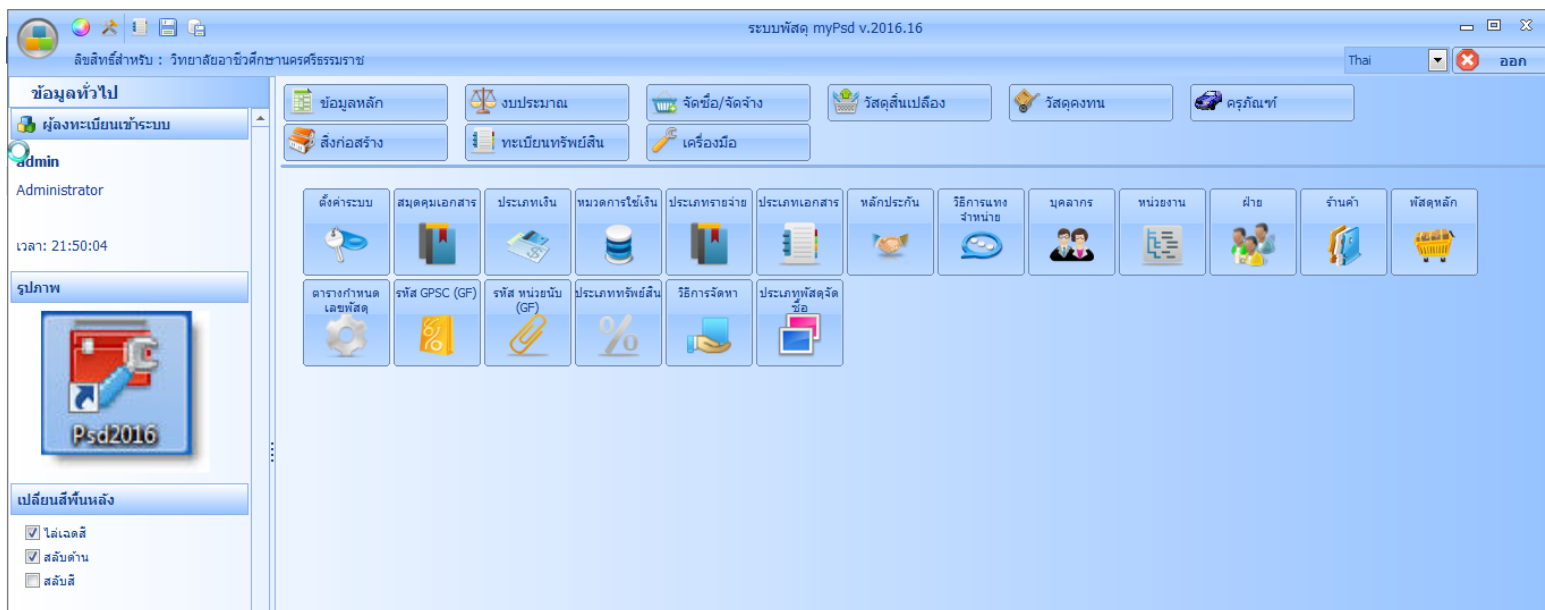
ระบบพัสดุ myPsd v.2016.16

ลิขสิทธิ์สำหรับ : วิทยาลัยอาชีวศึกษานครศรีธรรมราช

Thai

ออก

ข้อมูลทั่วไป

ผู้ลงทะเบียนเข้าระบบ

admin

Administrator

เวลา: 21:50:04

รูปภาพ

Psd2016

เปลี่ยนสีพื้นหลัง

ไล่เฉดสี

สลับด้าน

สลับสี

ข้อมูลหลัก
งบประมาณ
จัดซื้อ/จัดจ้าง
วัสดุสิ้นเปลือง
วัสดุคงทน
ครุภัณฑ์
สิ่งก่อสร้าง
ทะเบียนทรัพย์สิน
เครื่องมือ

ตั้งค่าระบบ
สมุดคุมเอกสาร
ประเภทเงิน
หมวดการใช้เงิน
ประเภทรายจ่าย
ประเภทเอกสาร
หลักประกัน
วิธีการแทงจำหน่าย
บุคลากร
หน่วยงาน
ฝ่าย
ร้านค้า
พัสดุหลัก
ตารางกำหนดเลขพัสดุ
รหัส GPSC (GF)
รหัส หน่วยนับ (GF)
ประเภททรัพย์สิน
วิธีการจัดหา
ประเภทพัสดุจัดซื้อ